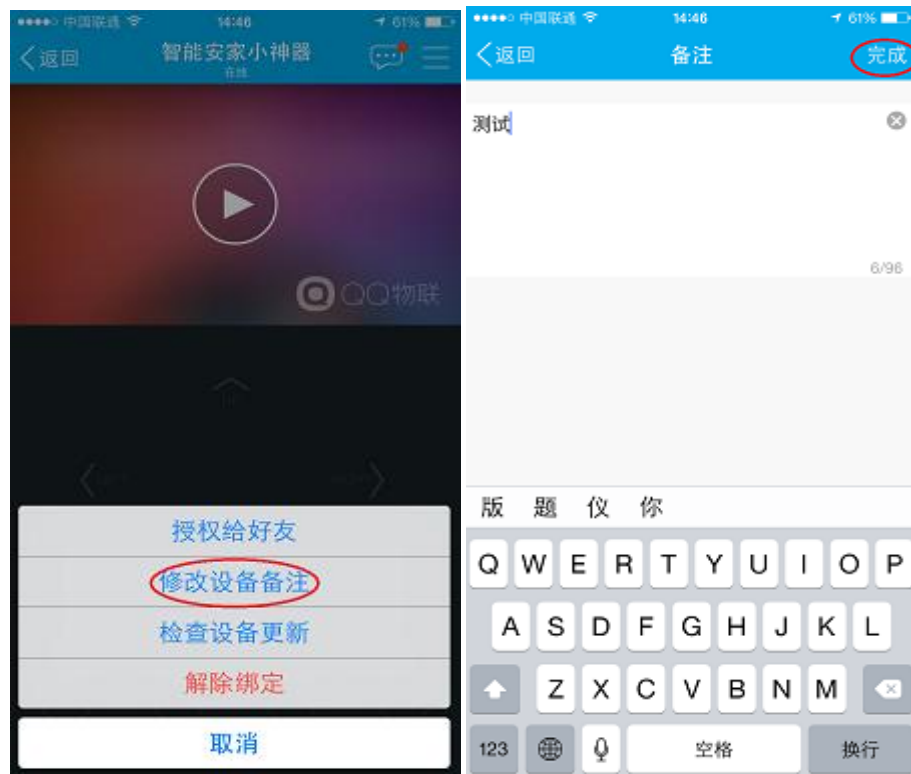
●●●●○ 中国联通 14:46 61%

返回 智能安家小神器 在线

QQ物联

授权给好友
修改设备备注
检查设备更新
解除绑定
取消

●●●●○ 中国联通 14:46 61%

返回 备注 完成

测试

6/96

版 题 仪 你

Q W E R T Y U I O P
A S D F G H J K L
Z X C V B N M
123 空格 换行